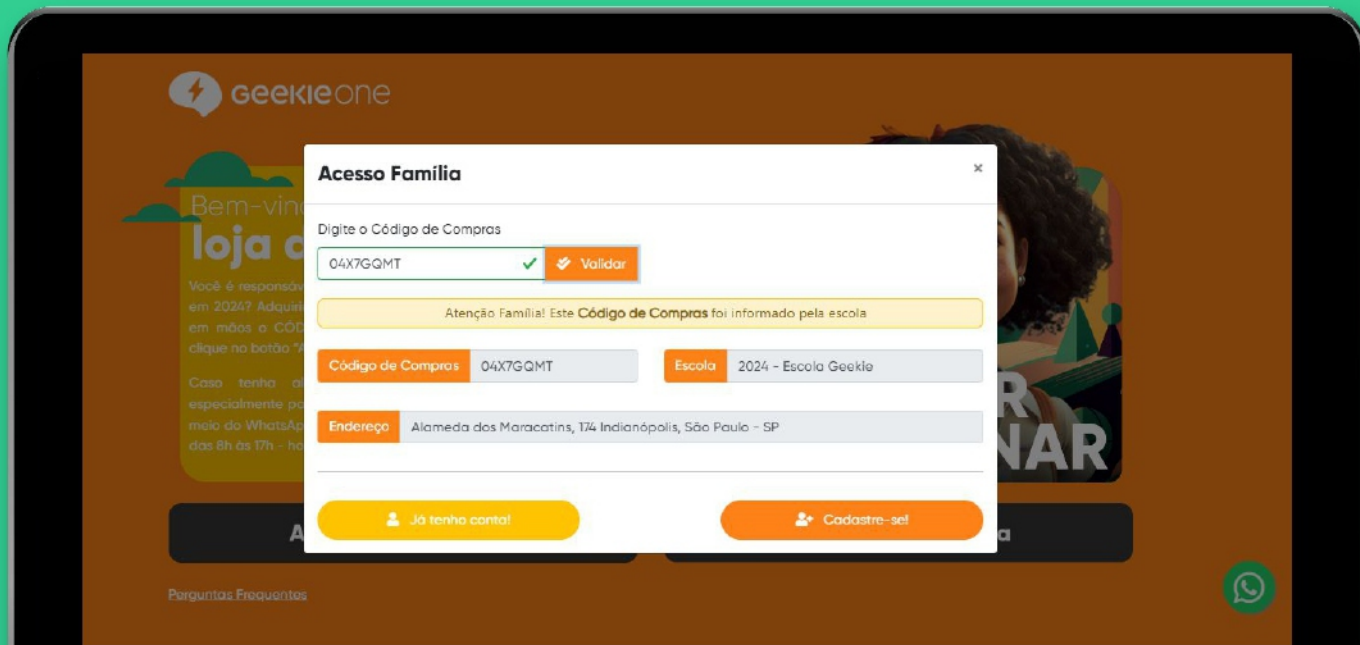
geekie one

Bem-vin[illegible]
loja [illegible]

Você é responsáv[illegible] em 2024? Adquir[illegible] em mãos o CÓD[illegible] clique no botão "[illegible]

Caso tenha al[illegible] especialmente p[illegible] meio do WhatsAp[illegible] das 8h às 17h - ho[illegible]

Acesso Família

×

Digite o Código de Compras

04X7GQMT

Validar

Atenção Família! Este Código de Compras foi informado pela escola

Código de Compras 04X7GQMT

Escola 2024 - Escola Geekie

Endereço Alameda dos Maracatins, 174 Indianópolis, São Paulo - SP

Já tenho conta!

Cadastre-se!

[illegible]R
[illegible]NAR

A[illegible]

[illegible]a

Perguntas Frequentes